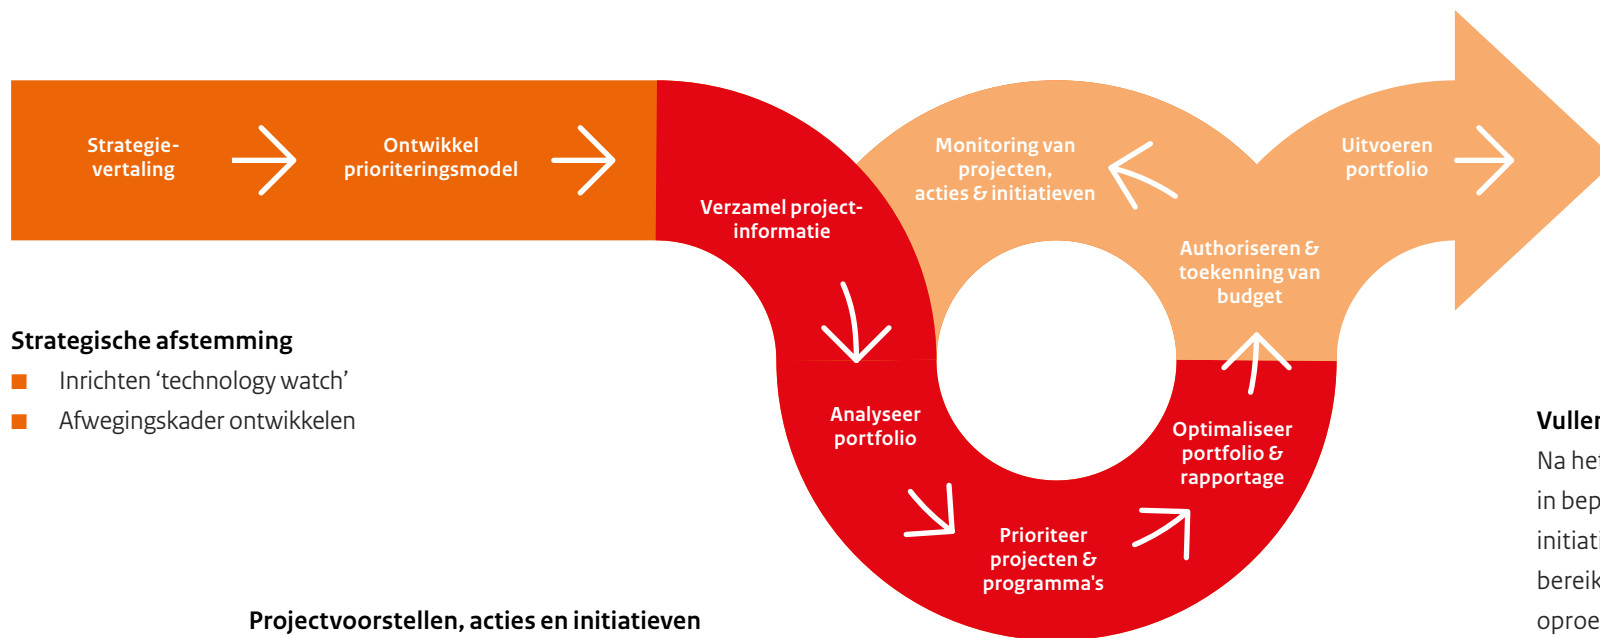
Strategie-vertaling

Ontwikkel prioriteringsmodel

Verzamel project-informatie

Monitoring van projecten, acties & initiatieven

Uitvoeren portfolio

Authoriseren & toekenning van budget

Analyseer portfolio

Optimaliseer portfolio & rapportage

Prioriteer projecten & programma's

Strategische afstemming

Inrichten ‘technology watch’

Afwegingskader ontwikkelen

Projectvoorstellen, acties en initiatieven

Vuller

Na het

in bep

initiati

bereik

oproe